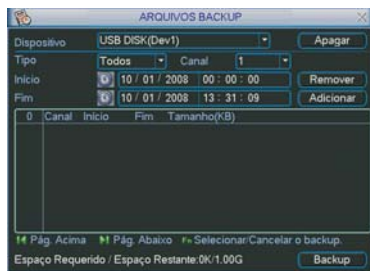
ARQUIVOS BACKUP

Dispositivo USB DISK(Dev1) Apagar

Tipo Todos Canal 1

Início 10 / 01 / 2008 00 : 00 : 00 Remover

Fim 10 / 01 / 2008 13 : 31 : 09 Adicionar

| 0 | Canal | Início | Fim | Tamanho(KB) |
|---|---|---|---|---|

Pág. Acima Pág. Abaixo Fn Selecionar/Cancelar o backup.

Espaço Requerido / Espaço Restante:0K/1.00G Backup